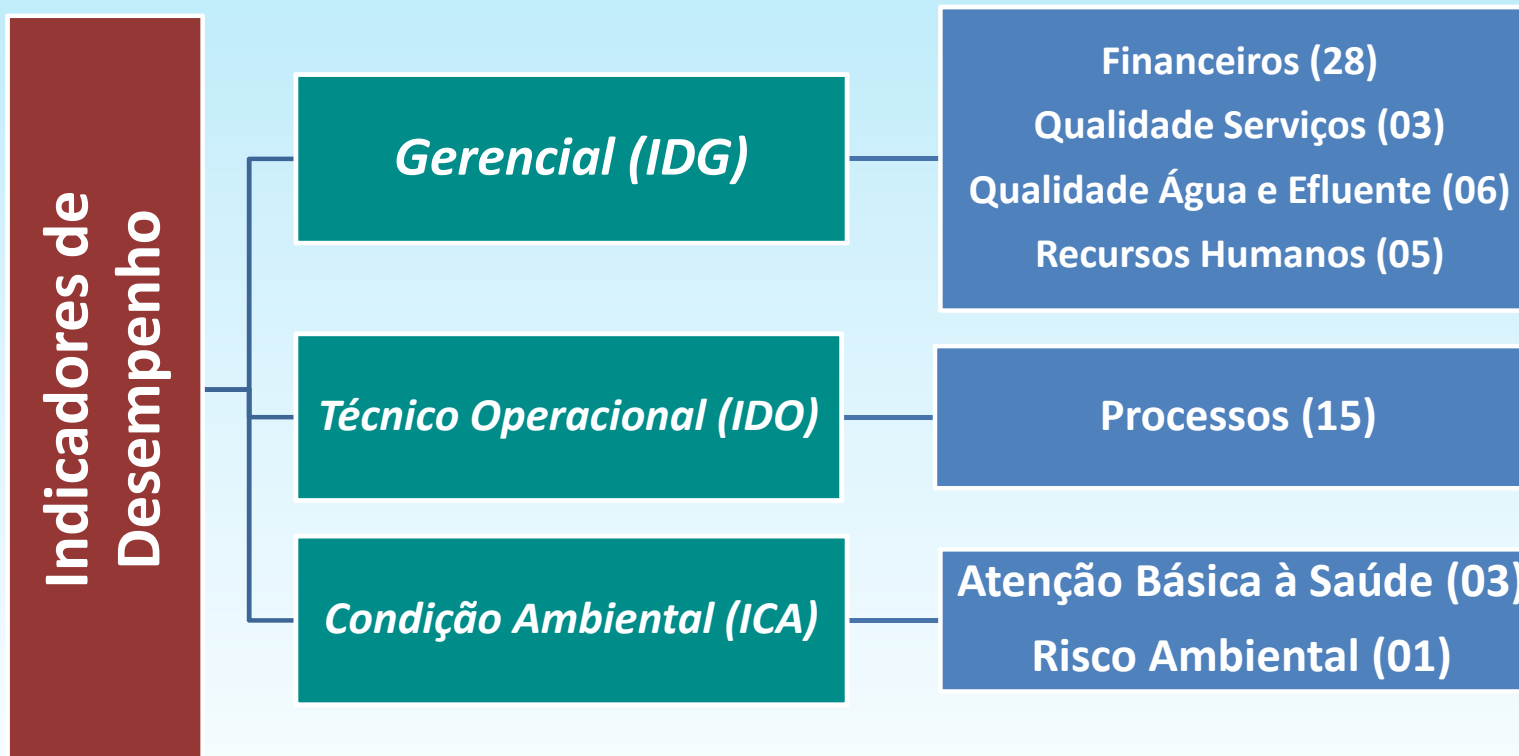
Indicadores de Desempenho

Gerencial (IDG)

Financeiros (28)
Qualidade Serviços (03)
Qualidade Água e Efluente (06)
Recursos Humanos (05)

Técnico Operacional (IDO)

Processos (15)

Condição Ambiental (ICA)

Atenção Básica à Saúde (03)
Risco Ambiental (01)